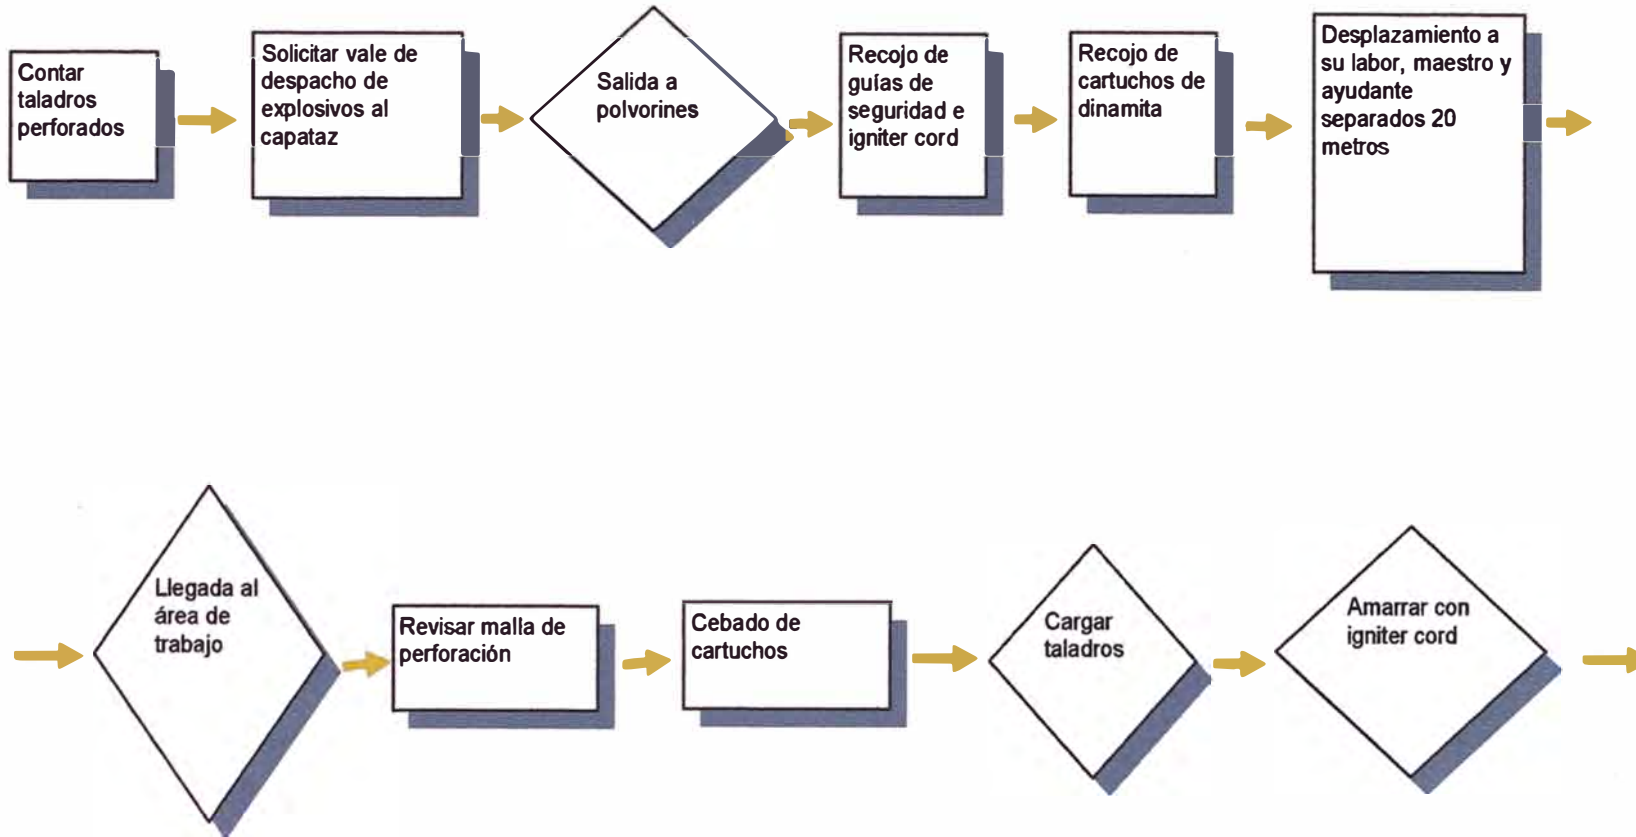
Contar taladros perforados

Solicitar vale de despacho de explosivos al capataz

Salida a polvorines

Recojo de guías de seguridad e igniter cord

Recojo de cartuchos de dinamita

Desplazamiento a su labor, maestro y ayudante separados 20 metros

Llegada al área de trabajo

Revisar malla de perforación

Cebado de cartuchos

Cargar taladros

Amarrar con igniter cord